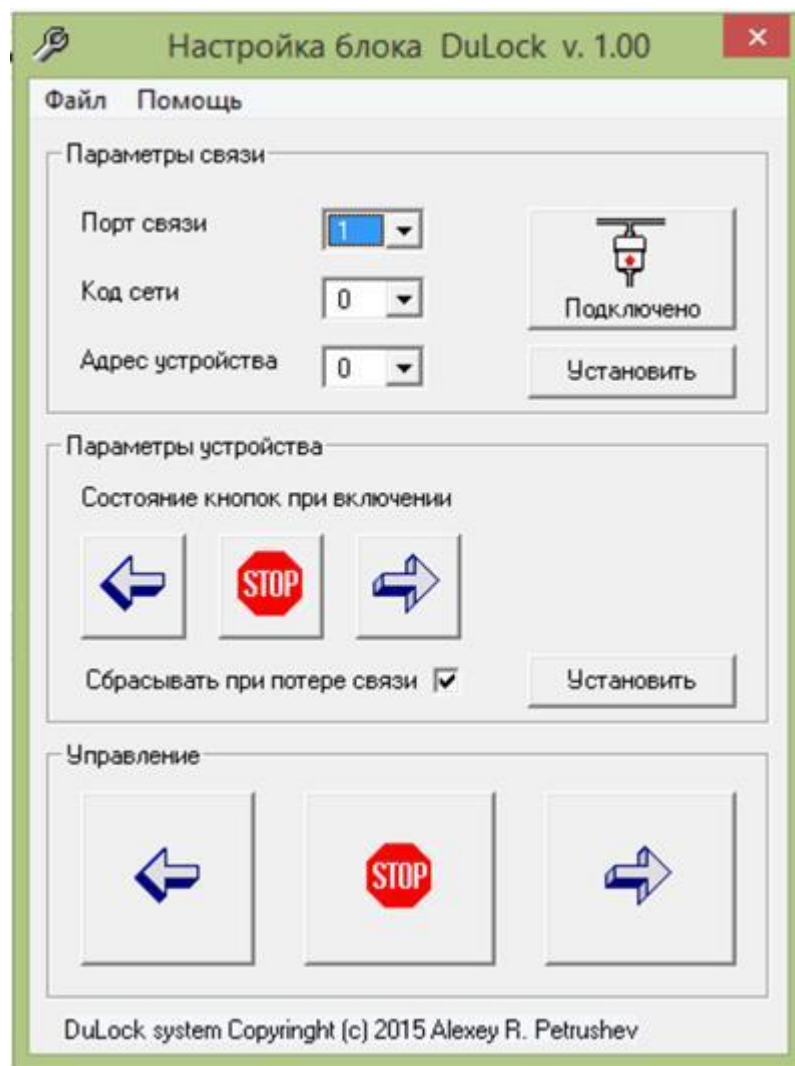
Настройка блока DuLock v. 1.00

Файл Помощь

Параметры связи

Порт связи 1

Код сети 0

Адрес устройства 0

Подключено

Установить

Параметры устройства

Состояние кнопок при включении

STOP

Сбрасывать при потере связи

Установить

Управление

STOP

DuLock system Copyringht (c) 2015 Alexey R. Petrushev